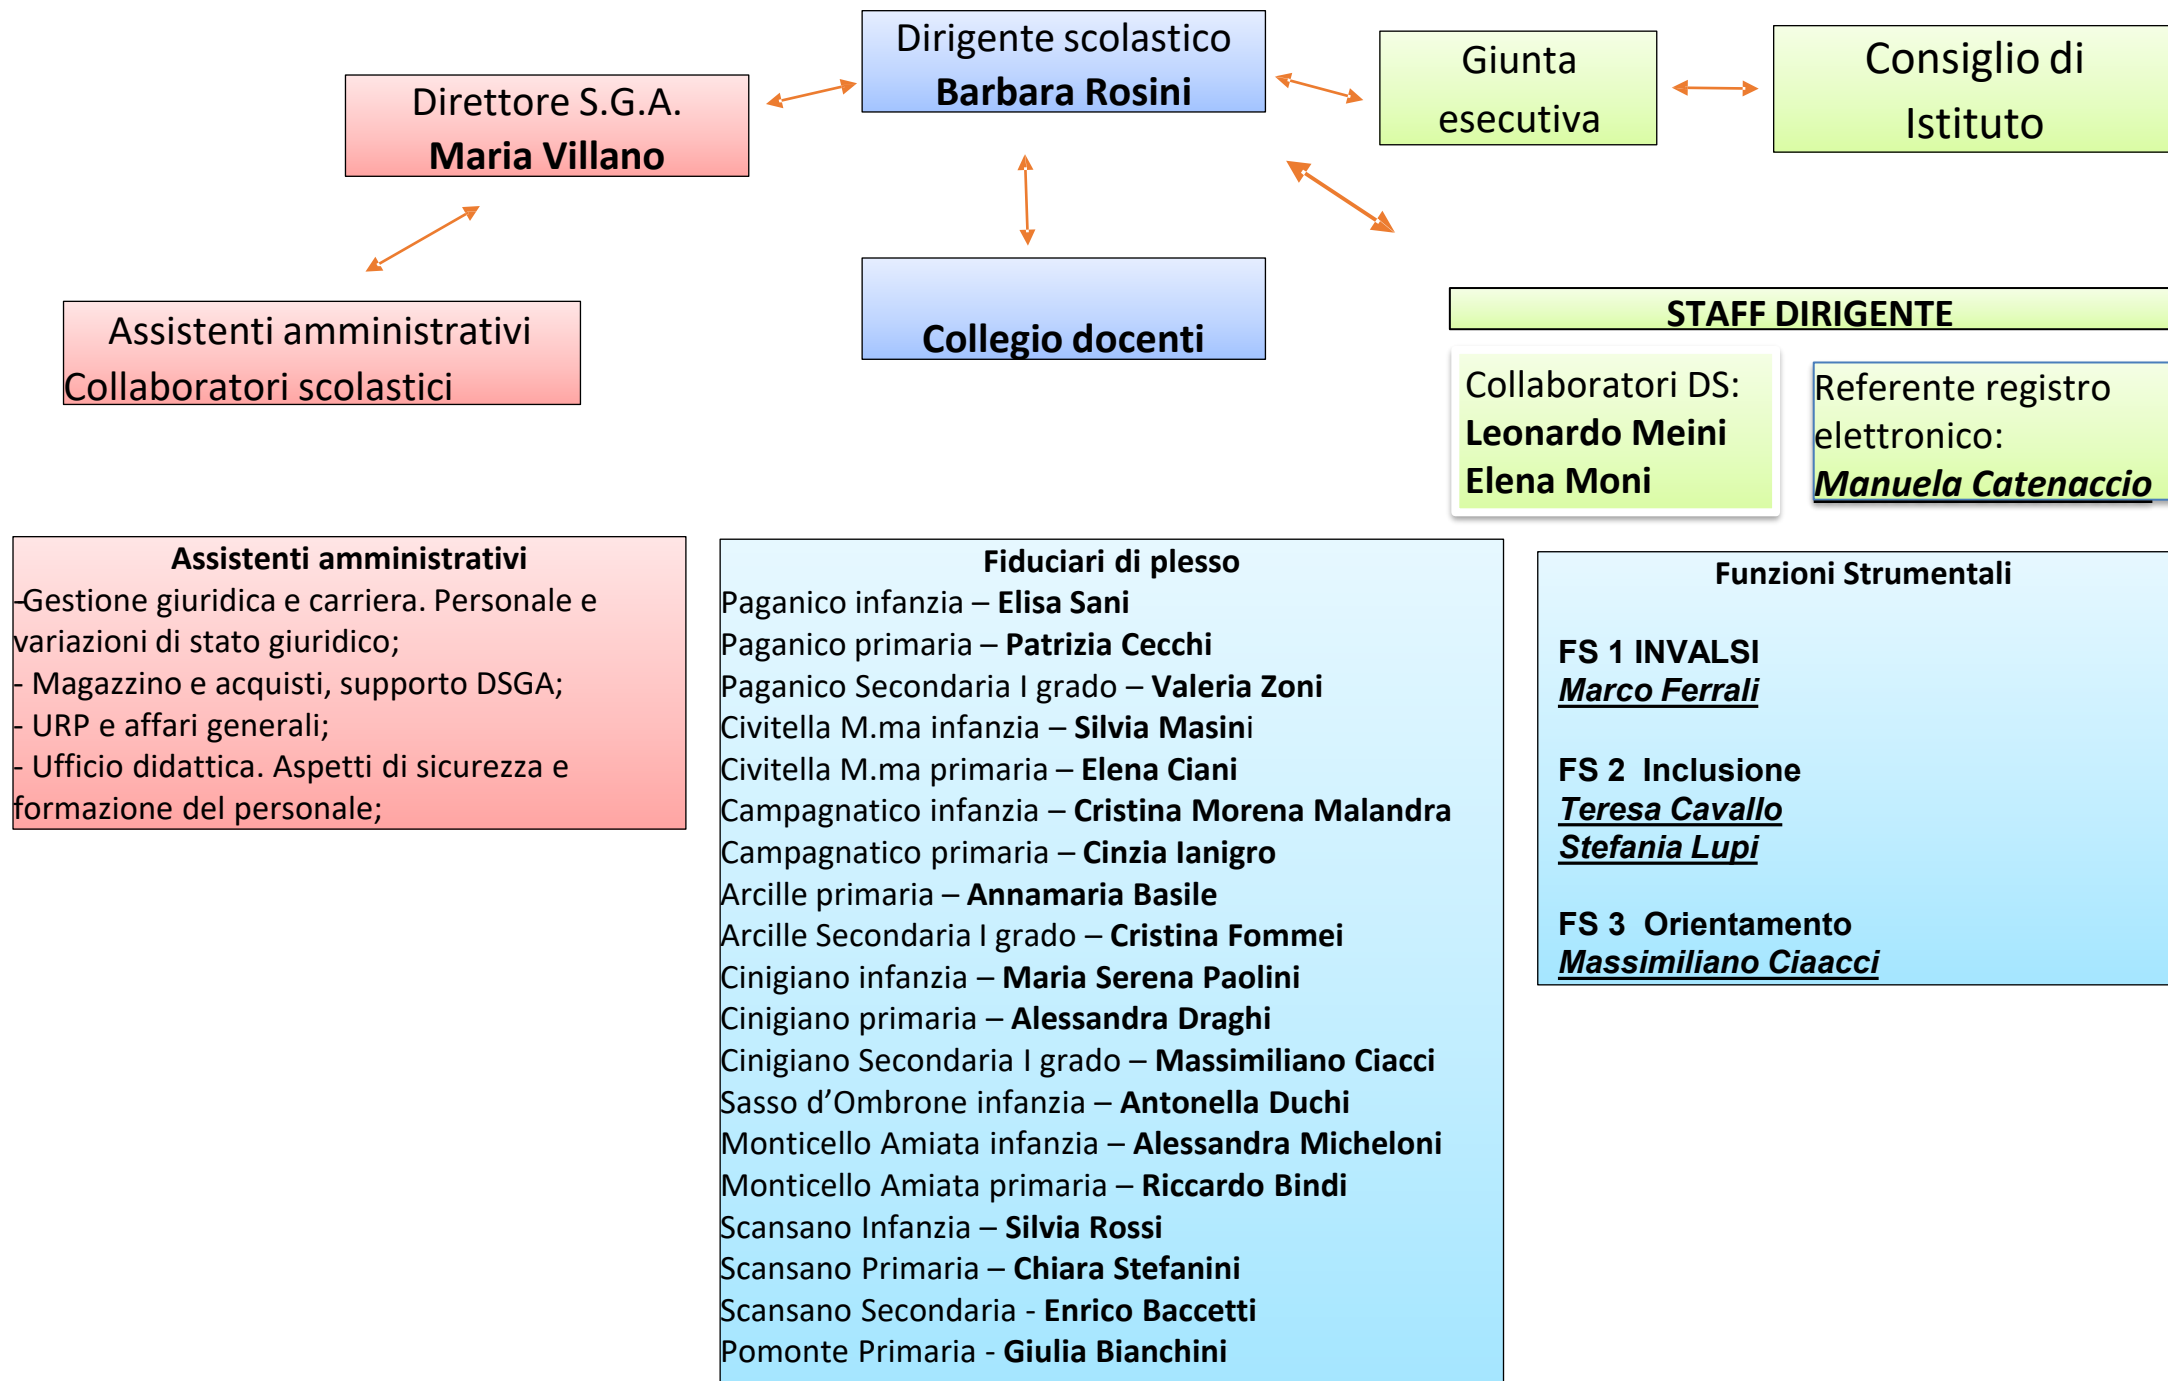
Direttore S.G.A.
Maria Villano

Dirigente scolastico
Barbara Rosini

Giunta esecutiva

Consiglio di Istituto

Assistenti amministrativi
Collaboratori scolastici

Collegio docenti

STAFF DIRIGENTE

Collaboratori DS:
Leonardo Meini
Elena Moni

Referente registro elettronico:
Manuela Catenaccio

Assistenti amministrativi
-Gestione giuridica e carriera. Personale e variazioni di stato giuridico;
- Magazzino e acquisti, supporto DSGA;
- URP e affari generali;
- Ufficio didattica. Aspetti di sicurezza e formazione del personale;

Fiduciari di plesso
Paganico infanzia – Elisa Sani
Paganico primaria – Patrizia Cecchi
Paganico Secondaria I grado – Valeria Zoni
Civitella M.ma infanzia – Silvia Masini
Civitella M.ma primaria – Elena Ciani
Campagnatico infanzia – Cristina Morena Malandra
Campagnatico primaria – Cinzia Ianigro
Arcille primaria – Annamaria Basile
Arcille Secondaria I grado – Cristina Fommei
Cinigiano infanzia – Maria Serena Paolini
Cinigiano primaria – Alessandra Draghi
Cinigiano Secondaria I grado – Massimiliano Ciacci
Sasso d’Ombrone infanzia – Antonella Duchi
Monticello Amiata infanzia – Alessandra Micheloni
Monticello Amiata primaria – Riccardo Bindi
Scansano Infanzia – Silvia Rossi
Scansano Primaria – Chiara Stefanini
Scansano Secondaria - Enrico Baccetti
Pomonte Primaria - Giulia Bianchini

Funzioni Strumentali

FS 1 INVALSI
Marco Ferrali

FS 2 Inclusione
Teresa Cavallo
Stefania Lupi

FS 3 Orientamento
Massimiliano Ciaacci